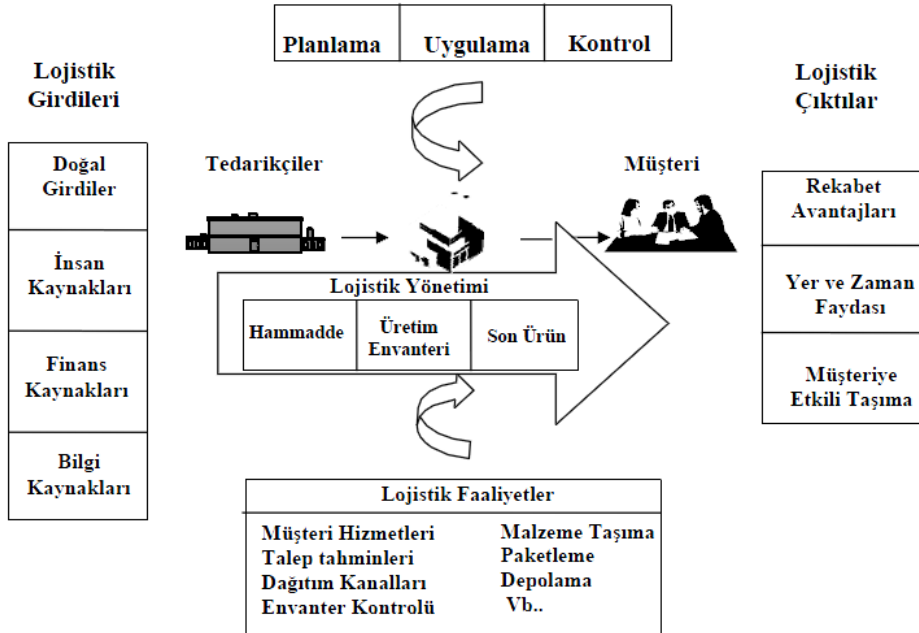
| Planlama | Uygulama | Kontrol |
|---|---|---|

Lojistik Girdileri

| Doğal Girdiler |
|---|
| İnsan Kaynakları |
| Finans Kaynakları |
| Bilgi Kaynakları |

Tedarikçiler

Müşteri

Lojistik Yönetimi

| Hammadde | Üretim Envanteri | Son Ürün |
|---|---|---|

Lojistik Çıktılar

| Rekabet Avantajları |
|---|
| Yer ve Zaman Faydası |
| Müşteriye Etkili Taşıma |

Lojistik Faaliyetler

Müşteri Hizmetleri
Talep tahminleri
Dağıtım Kanalları
Envanter Kontrolü

Malzeme Taşıma
Paketleme
Depolama
Vb..